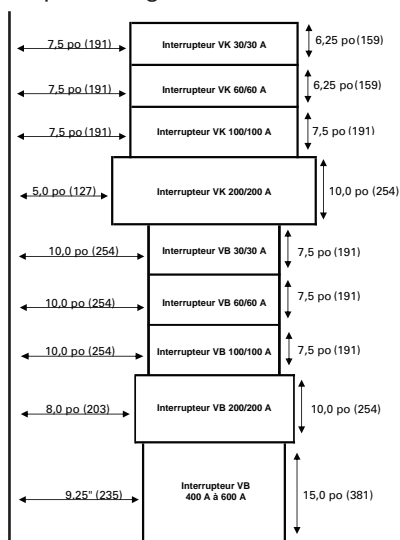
7,5 po (191)
Interrupteur VK 30/30 A
6,25 po (159)

7,5 po (191)
Interrupteur VK 60/60 A
6,25 po (159)

7,5 po (191)
Interrupteur VK 100/100 A
7,5 po (191)

5,0 po (127)
Interrupteur VK 200/200 A
10,0 po (254)

10,0 po (254)
Interrupteur VB 30/30 A
7,5 po (191)

10,0 po (254)
Interrupteur VB 60/60 A
7,5 po (191)

10,0 po (254)
Interrupteur VB 100/100 A
7,5 po (191)

8,0 po (203)
Interrupteur VB 200/200 A
10,0 po (254)

9,25" (235)
Interrupteur VB 400 A à 600 A
15,0 po (381)